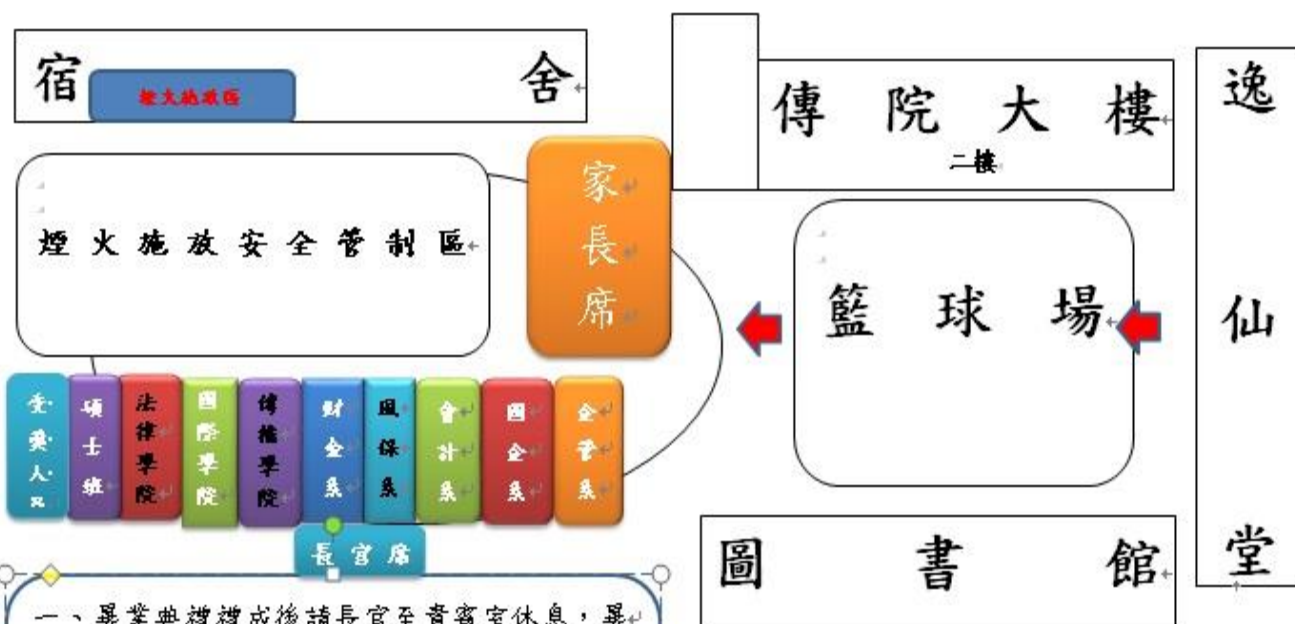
宿 煙火施放區 舍

傳 院 大 樓
二樓

逸 仙 堂

煙火施放安全管制區

家長席

籃 球 場

受獎人員

碩士班

法律學院

國際學院

傳播學院

財金系

風保系

會計系

國企系

企管系

長官席

圖 書 館

一、畢業典禮禮成後請長官至貴賓室休息，畢